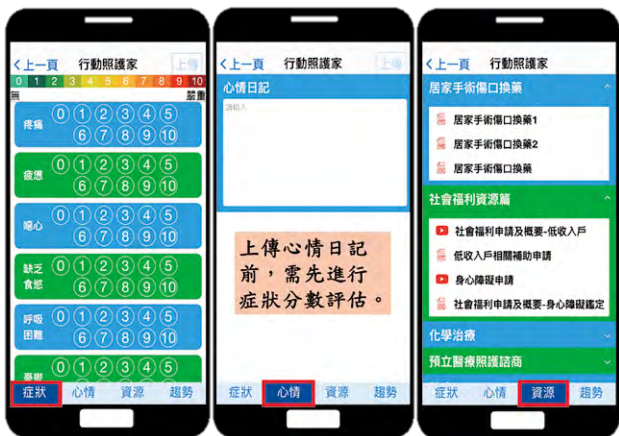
<上一頁 行動照護家 上傳

0 1 2 3 4 5 6 7 8 9 10
無 嚴重

疼痛 0 1 2 3 4 5 6 7 8 9 10

疲憊 0 1 2 3 4 5 6 7 8 9 10

噁心 0 1 2 3 4 5 6 7 8 9 10

缺乏食慾 0 1 2 3 4 5 6 7 8 9 10

呼吸困難 0 1 2 3 4 5 6 7 8 9 10

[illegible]

症狀 心情 資源 趨勢

<上一頁 行動照護家 上傳

心情日記

請輸入

上傳心情日記前，需先進行症狀分數評估。

症狀 心情 資源 趨勢

<上一頁 行動照護家

居家手術傷口換藥

居家手術傷口換藥1

居家手術傷口換藥2

居家手術傷口換藥

社會福利資源篇

社會福利申請及概要-低收入戶

低收入戶相關補助申請

身心障礙申請

社會福利申請及概要-身心障礙鑑定

化學治療

預立醫療照護諮商

症狀 心情 資源 趨勢